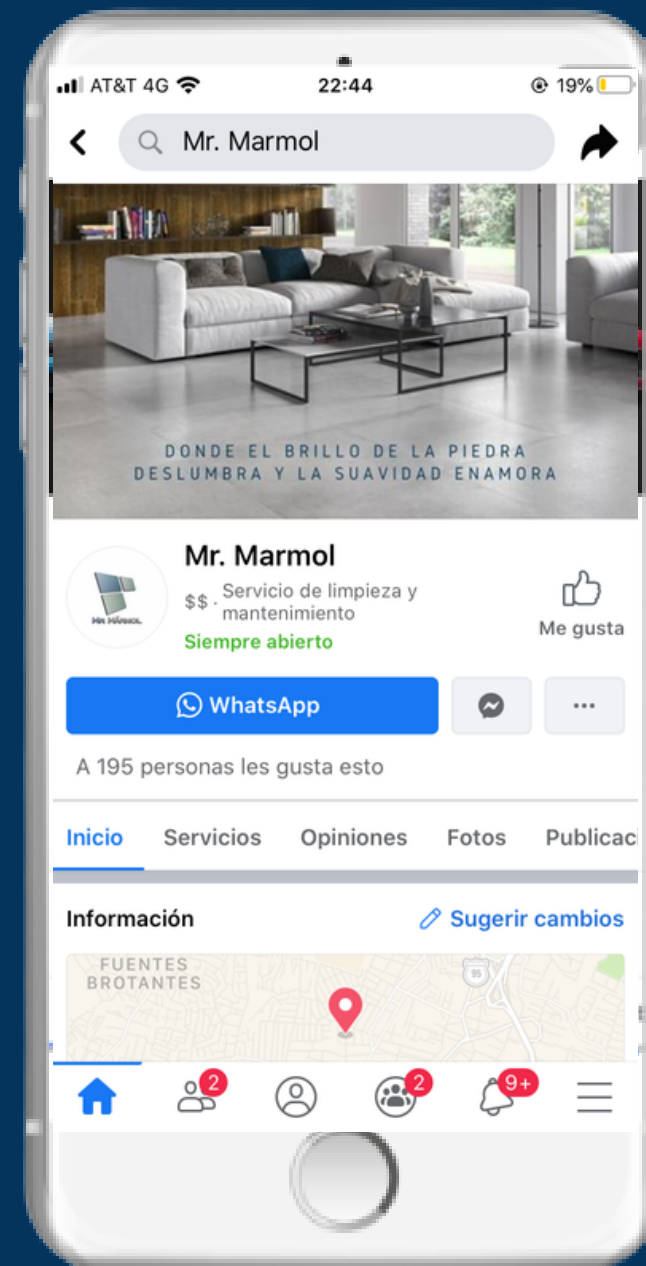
AT&T 4G 22:44 19%

Mr. Marmol

DONDE EL BRILLO DE LA PIEDRA DESLUMBRA Y LA SUAVIDAD ENAMORA

Mr. Marmol
$$ · Servicio de limpieza y mantenimiento
Siempre abierto
Me gusta

MR MÁRMOL

WhatsApp

A 195 personas les gusta esto

Inicio Servicios Opiniones Fotos Publicac

Información
Sugerir cambios

FUENTES BROTANTES

2 2 9+